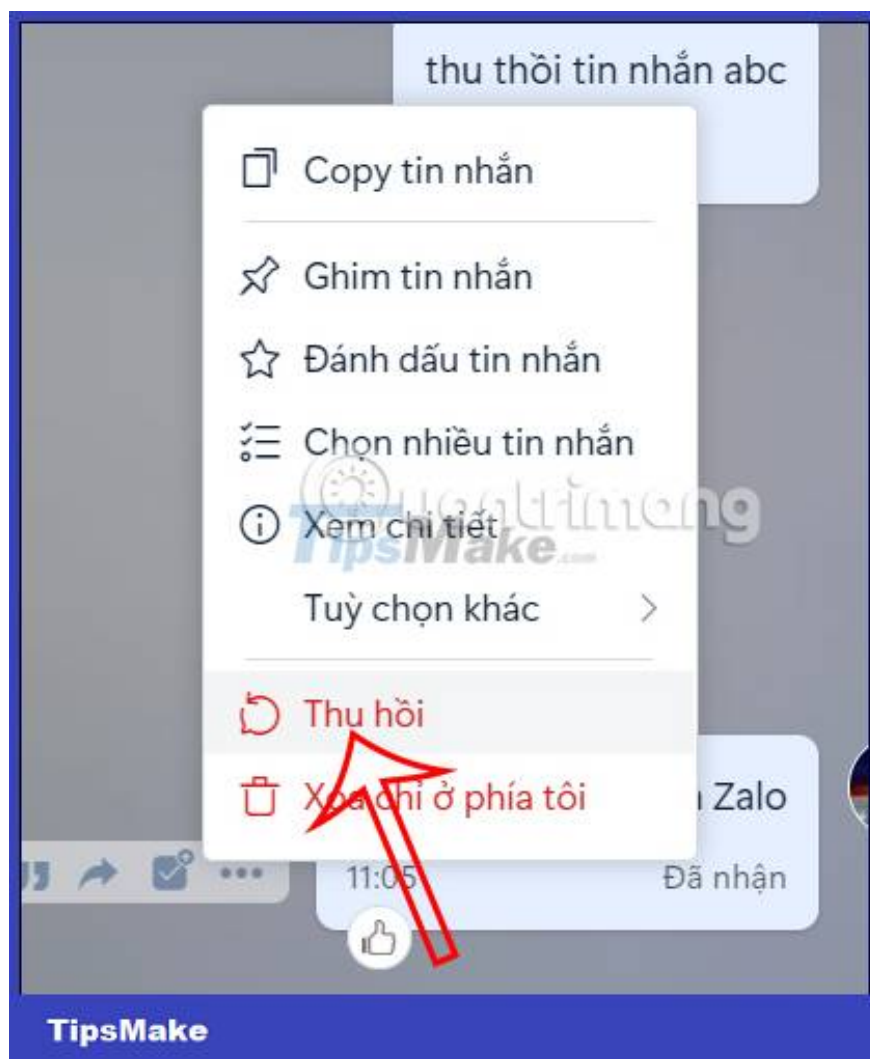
thu thồi tin nhắn abc

Copy tin nhắn

Ghim tin nhắn

Đánh dấu tin nhắn

Chọn nhiều tin nhắn

Xem chi tiết

Tuỳ chọn khác

Thu hồi

Xoá chỉ ở phía tôi

Zalo

11:05

Đã nhận

quantrimang

TipsMake.com

TipsMake